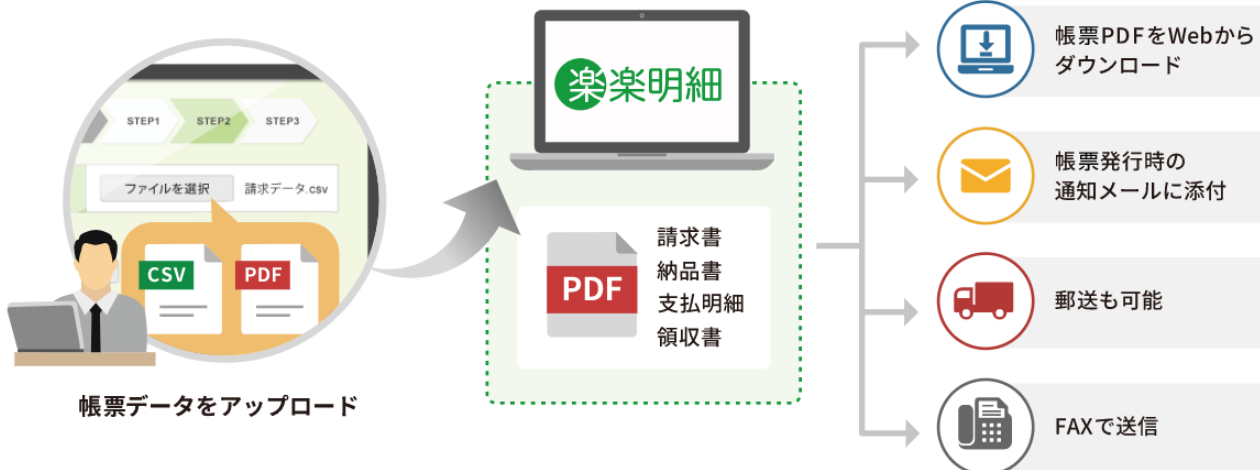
STEP1 STEP2 STEP3

ファイルを選択 請求データ.csv

CSV PDF

帳票データをアップロード

楽楽明細

PDF

請求書
納品書
支払明細
領収書

帳票PDFをWebから
ダウンロード

帳票発行時の
通知メールに添付

郵送も可能

FAXで送信